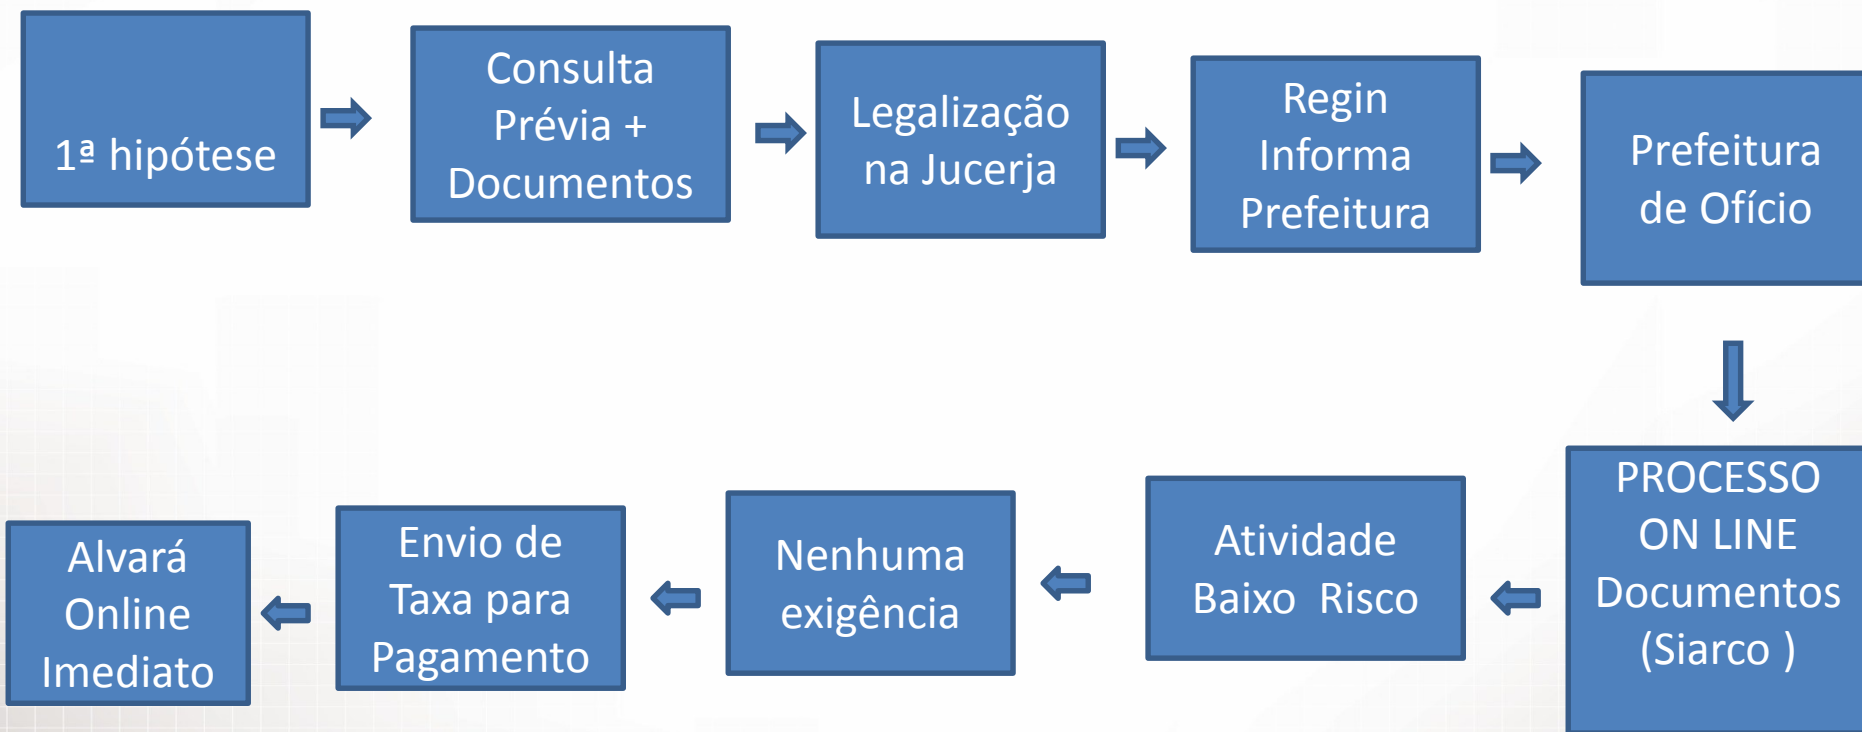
1ª hipótese

Consulta Prévia + Documentos

Legalização na Jucerja

Regin Informa Prefeitura

Prefeitura de Ofício

PROCESSO ON LINE Documentos (Siarco )

Atividade Baixo Risco

Nenhuma exigência

Envio de Taxa para Pagamento

Alvará Online Imediato